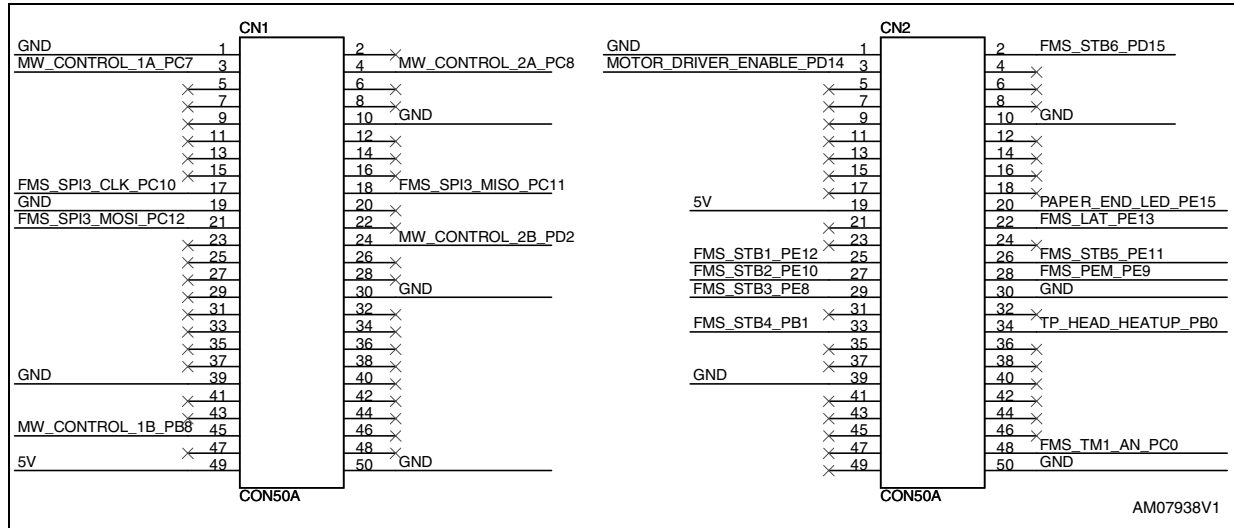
CN1

GND 1
MW_CONTROL_1A_PC7 3
5
7
9
11
13
15
FMS_SPI3_CLK_PC10 17
GND 19
FMS_SPI3_MOSI_PC12 21
23
25
27
29
31
33
35
37
GND 39
41
43
MW_CONTROL_1B_PB8 45
47
5V 49

2
4 MW_CONTROL_2A_PC8
6
8
10 GND
12
14
16
18 FMS_SPI3_MISO_PC11
20
22
24 MW_CONTROL_2B_PD2
26
28
30 GND
32
34
36
38
40
42
44
46
48
50 GND

CON50A

CN2

GND 1
MOTOR_DRIVER_ENABLE_PD14 3
5
7
9
11
13
15
17
5V 19
21
23
FMS_STB1_PE12 25
FMS_STB2_PE10 27
FMS_STB3_PE8 29
31
FMS_STB4_PB1 33
35
37
GND 39
41
43
45
47
49

2 FMS_STB6_PD15
4
6
8
10 GND
12
14
16
18
20 PAPER_END_LED_PE15
22 FMS_LAT_PE13
24
26 FMS_STB5_PE11
28 FMS_PEM_PE9
30 GND
32
34 TP_HEAD_HEATUP_PB0
36
38
40
42
44
46
48 FMS_TM1_AN_PC0
50 GND

CON50A

AM07938V1